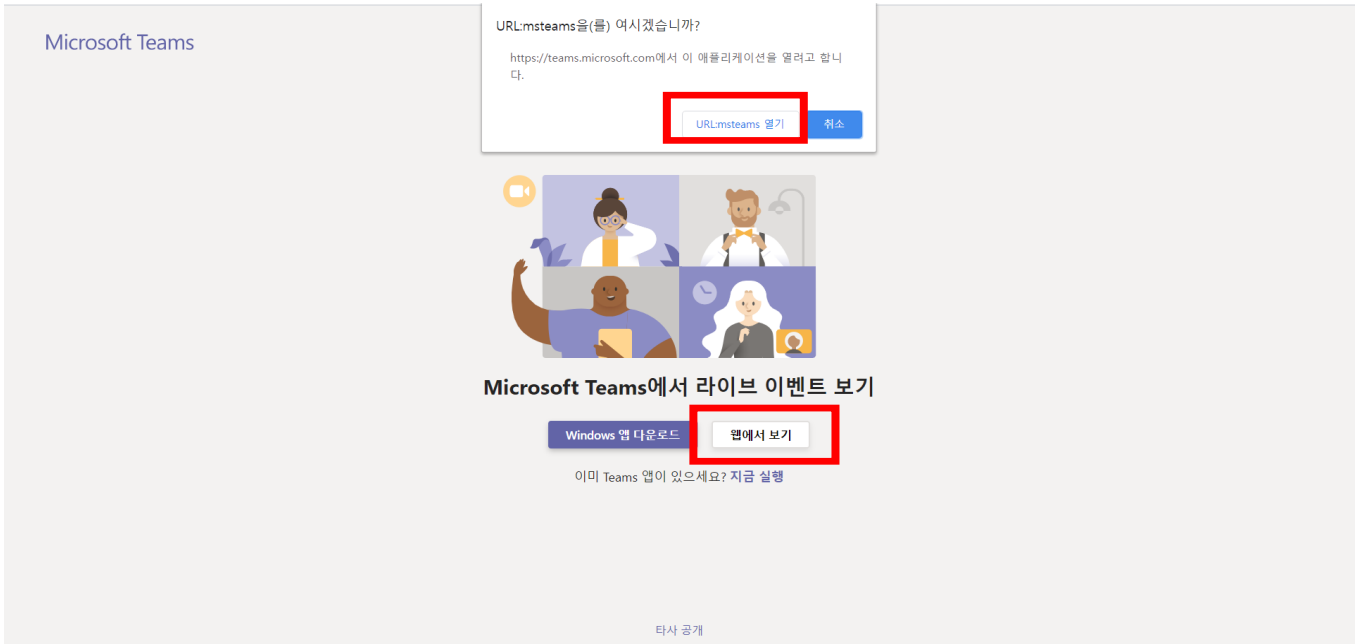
Microsoft Teams

URL:msteams을(를) 여시겠습니까?

https://teams.microsoft.com에서 이 애플리케이션을 열려고 합니다.

URL:msteams 열기

취소

Microsoft Teams에서 라이브 이벤트 보기

Windows 앱 다운로드

웹에서 보기

이미 Teams 앱이 있으세요? 지금 실행

타사 공개